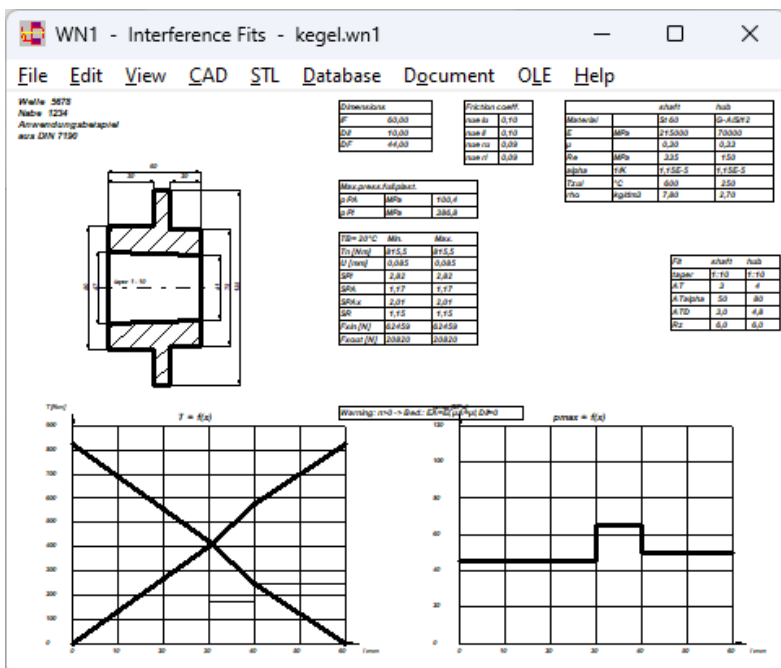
WN1 - Interference Fits - kegel.wn1

File Edit View CAD STL Database Document OLE Help

Welle 5678
Nabe 1234
Anwendungsbeispiel
aus DIN 7190

| Dimensions | |
|---|---|
| lF | 60,00 |
| DiI | 10,00 |
| DF | 44,00 |

| Friction coeff. | |
|---|---|
| nue lo | 0,10 |
| nue ll | 0,10 |
| nue ro | 0,09 |
| nue rl | 0,09 |

| | | shaft | hub |
|---|---|---|---|
| Material | | St 60 | G-AlSi12 |
| E | MPa | 215000 | 70000 |
| µ | | 0,30 | 0,33 |
| Re | MPa | 335 | 150 |
| alpha | 1/K | 1,15E-5 | 1,15E-5 |
| Tzul | °C | 600 | 250 |
| rho | kg/dm3 | 7,80 | 2,70 |

| Max.press.fullplast. | | |
|---|---|---|
| p RA | MPa | 100,4 |
| p Rl | MPa | 386,8 |

| TB= 20°C | Min. | Max. |
|---|---|---|
| Tn [Nm] | 815,5 | 815,5 |
| U [mm] | 0,085 | 0,085 |
| SRl | 2,82 | 2,82 |
| SRA | 1,17 | 1,17 |
| SRkx | 2,01 | 2,01 |
| SR | 1,15 | 1,15 |
| Fein [N] | 62459 | 62459 |
| Fxaus [N] | 20820 | 20820 |

| Fit | shaft | hub |
|---|---|---|
| taper | 1:10 | 1:10 |
| AT | 3 | 4 |
| ATalpha | 50 | 80 |
| ATD | 3,0 | 4,8 |
| Rz | 6,0 | 6,0 |

60
30
20
taper 1 : 10

Warning: n<0 -> Bed.: EA=Ei(µA=µi) Di=0

T [Nm]
T = f(x)
800 700 600 500 400 300 200 100 0
0 10 20 30 40 50 60 l mm

pmax = f(x)
120 100 80 60 40 20
0 10 20 30 40 50 60 70 l mm